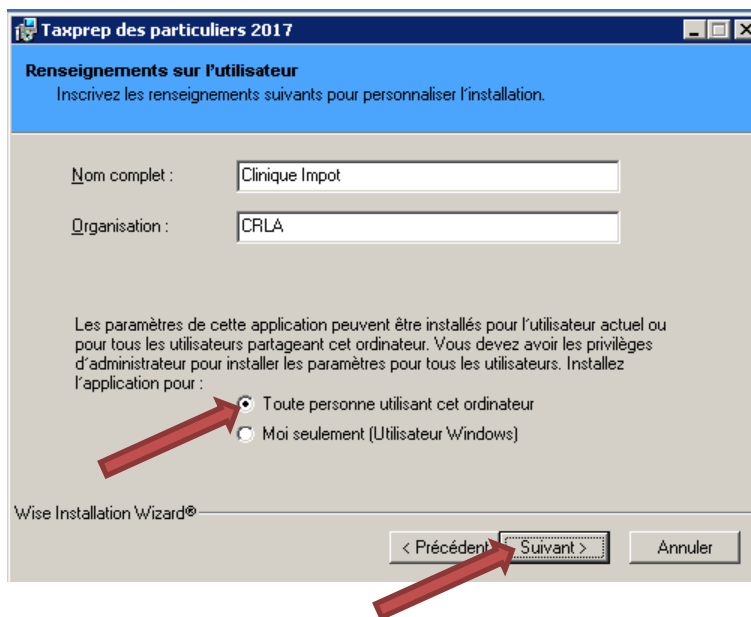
Taxprep des particuliers 2017

Renseignements sur l'utilisateur
Inscrivez les renseignements suivants pour personnaliser l'installation.

Nom complet : Clinique Impot

Organisation : CRLA

Les paramètres de cette application peuvent être installés pour l'utilisateur actuel ou pour tous les utilisateurs partageant cet ordinateur. Vous devez avoir les privilèges d'administrateur pour installer les paramètres pour tous les utilisateurs. Installez l'application pour :

Toute personne utilisant cet ordinateur
Moi seulement (Utilisateur Windows)

Wise Installation Wizard®

< Précédent | Suivant > | Annuler